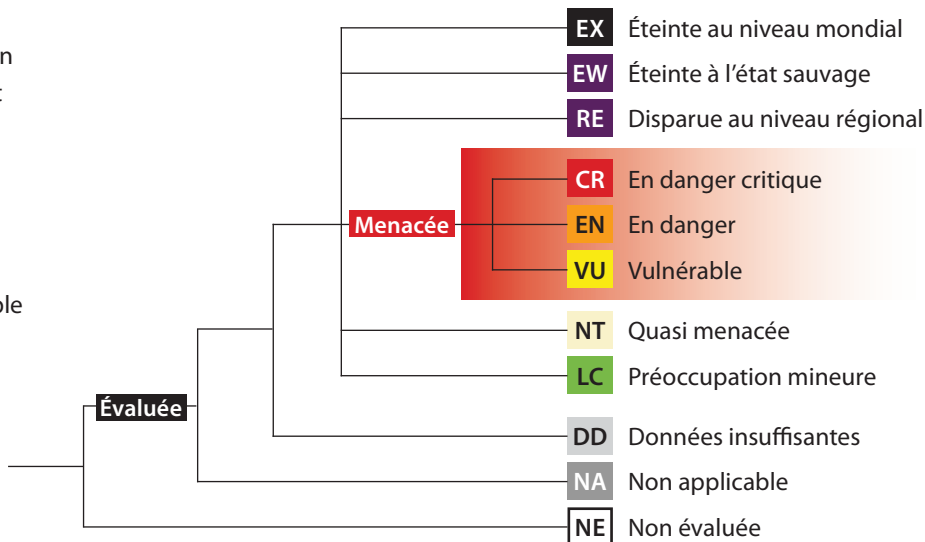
n
t

ble

EX Éteinte au niveau mondial
EW Éteinte à l'état sauvage
RE Disparue au niveau régional
Menacée
CR En danger critique
EN En danger
VU Vulnérable
NT Quasi menacée
LC Préoccupation mineure
Évaluée
DD Données insuffisantes
NA Non applicable
NE Non évaluée